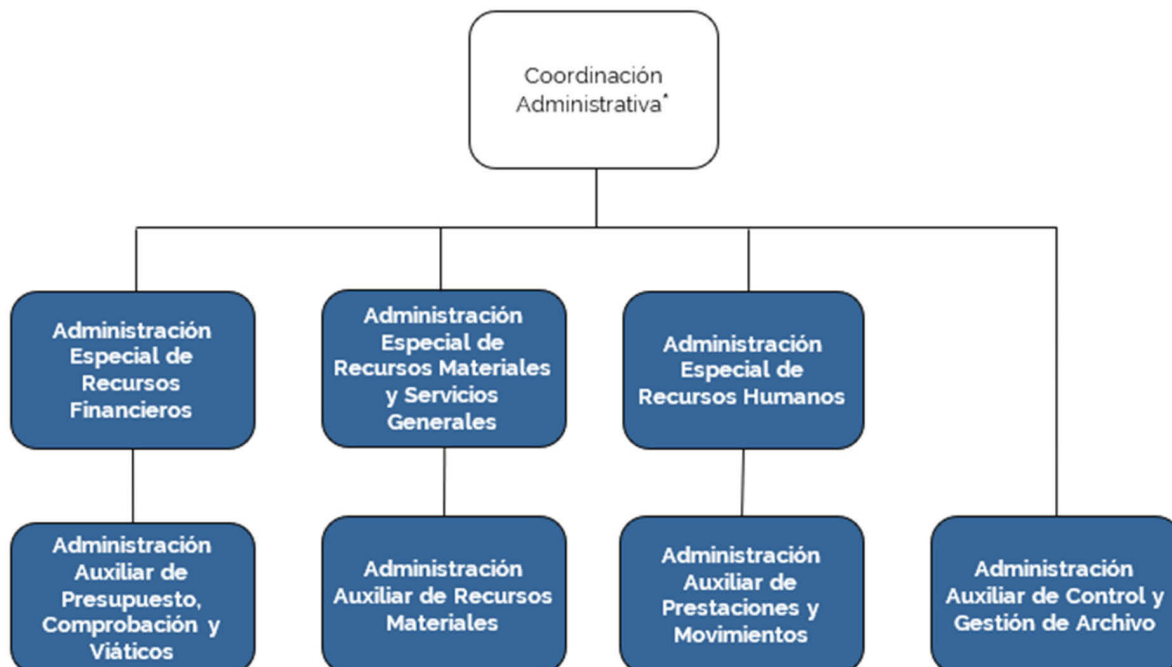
Coordinación Administrativa*

Administración Especial de Recursos Financieros

Administración Especial de Recursos Materiales y Servicios Generales

Administración Especial de Recursos Humanos

Administración Auxiliar de Presupuesto, Comprobación y Viáticos

Administración Auxiliar de Recursos Materiales

Administración Auxiliar de Prestaciones y Movimientos

Administración Auxiliar de Control y Gestión de Archivo